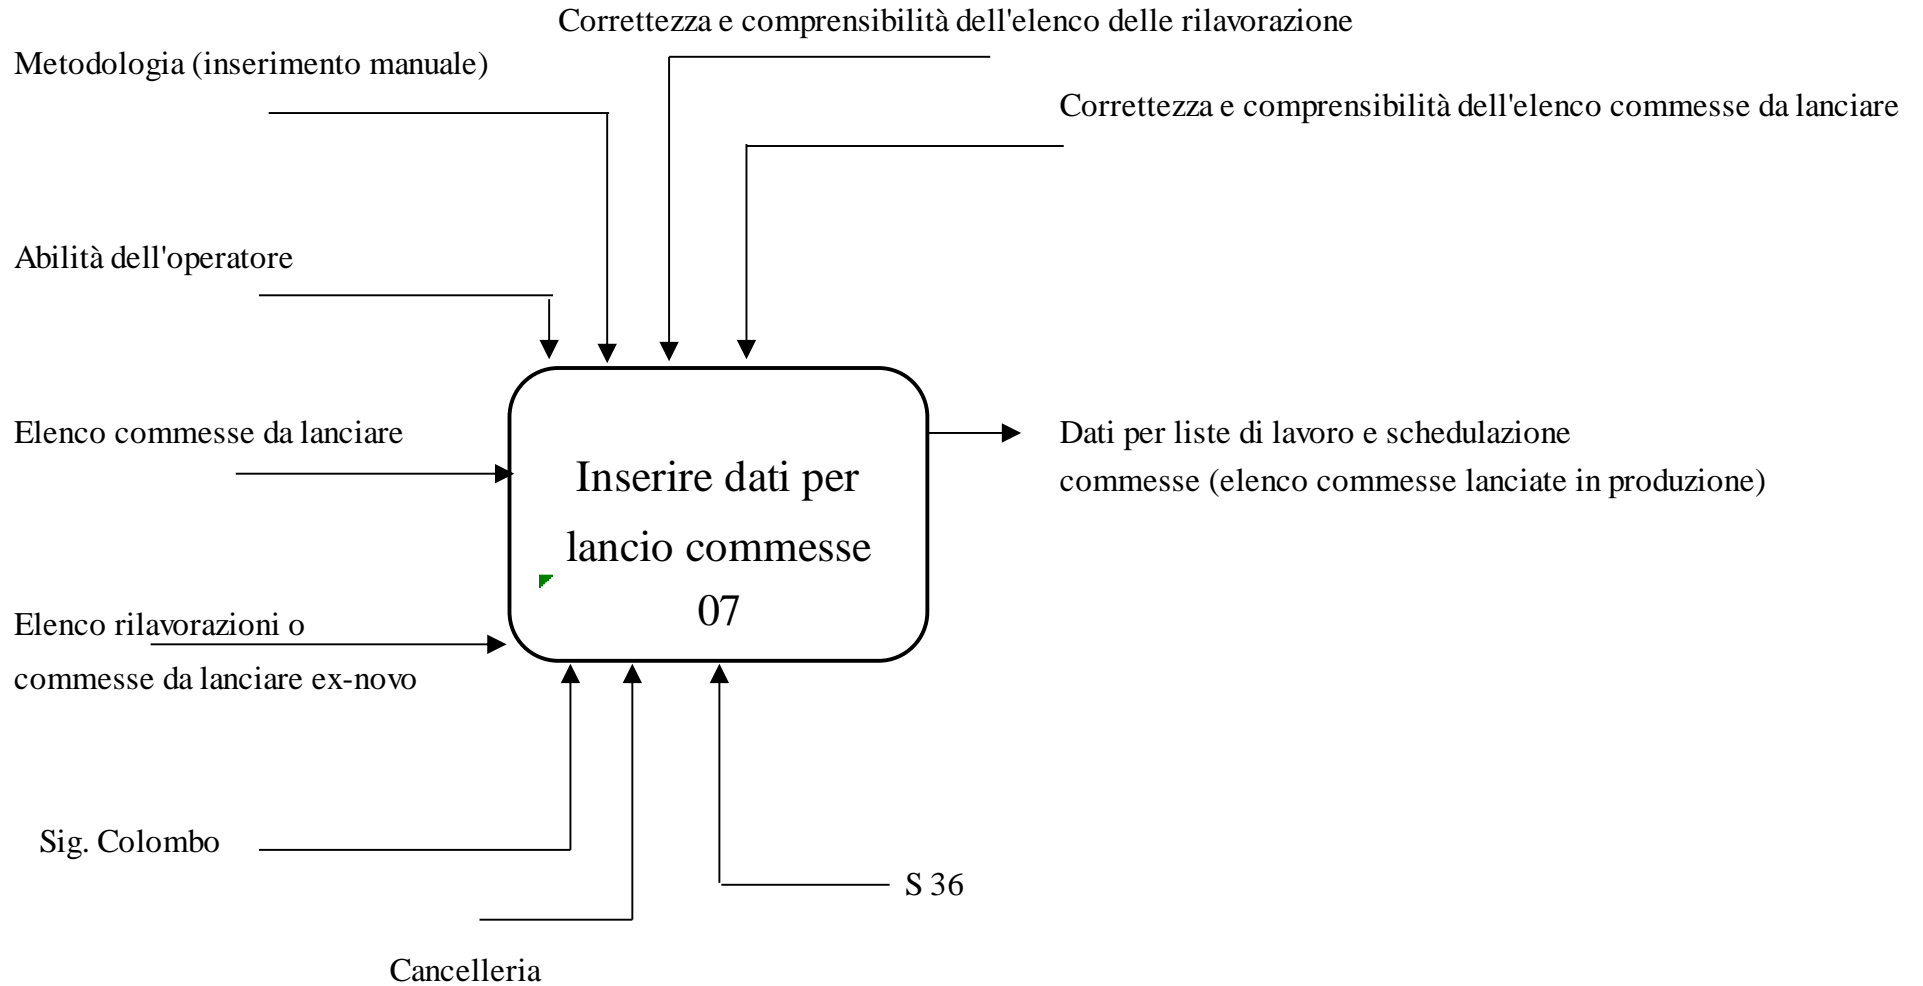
Correttezza e comprensibilità dell'elenco delle rilavorazione

Metodologia (inserimento manuale)

Correttezza e comprensibilità dell'elenco commesse da lanciare

Abilità dell'operatore

Elenco commesse da lanciare

Inserire dati per lancio commesse 07

Dati per liste di lavoro e schedulazione commesse (elenco commesse lanciate in produzione)

Elenco rilavorazioni o commesse da lanciare ex-novo

Sig. Colombo

S 36

Cancelleria